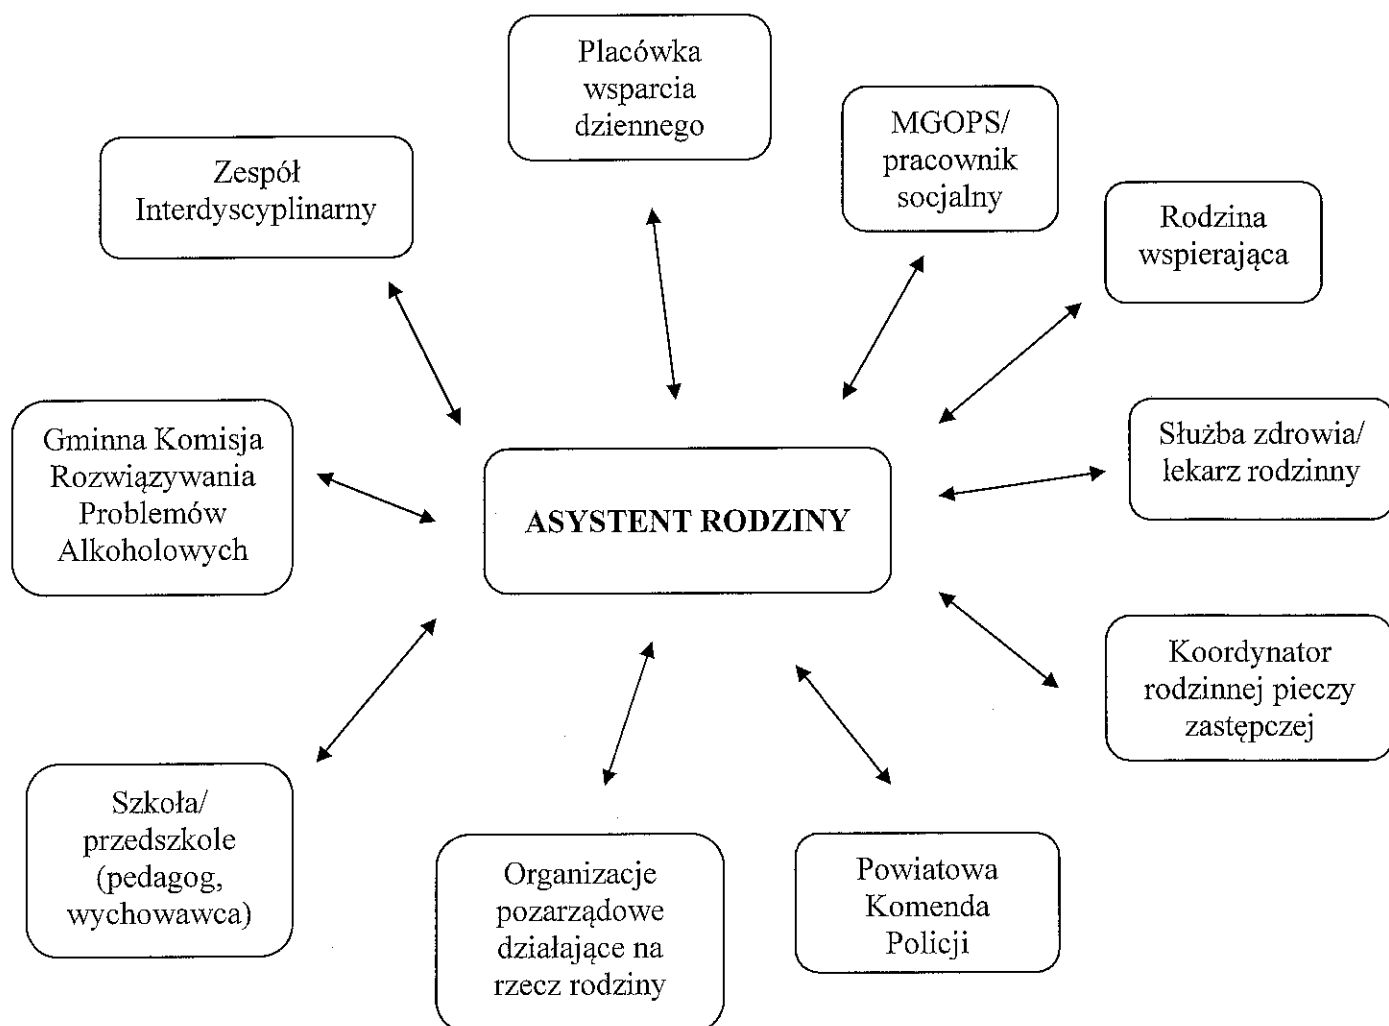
Placówka wsparcia dziennego

Zespół Interdyscyplinarny

MGOPS/ pracownik socjalny

Rodzina wspierająca

Gminna Komisja Rozwiązywania Problemów Alkoholowych

ASYSTENT RODZINY

Służba zdrowia/ lekarz rodzinny

Koordynator rodzinnej pieczy zastępczej

Szkoła/ przedszkole (pedagog, wychowawca)

Organizacje pozarządowe działające na rzecz rodziny

Powiatowa Komenda Policji